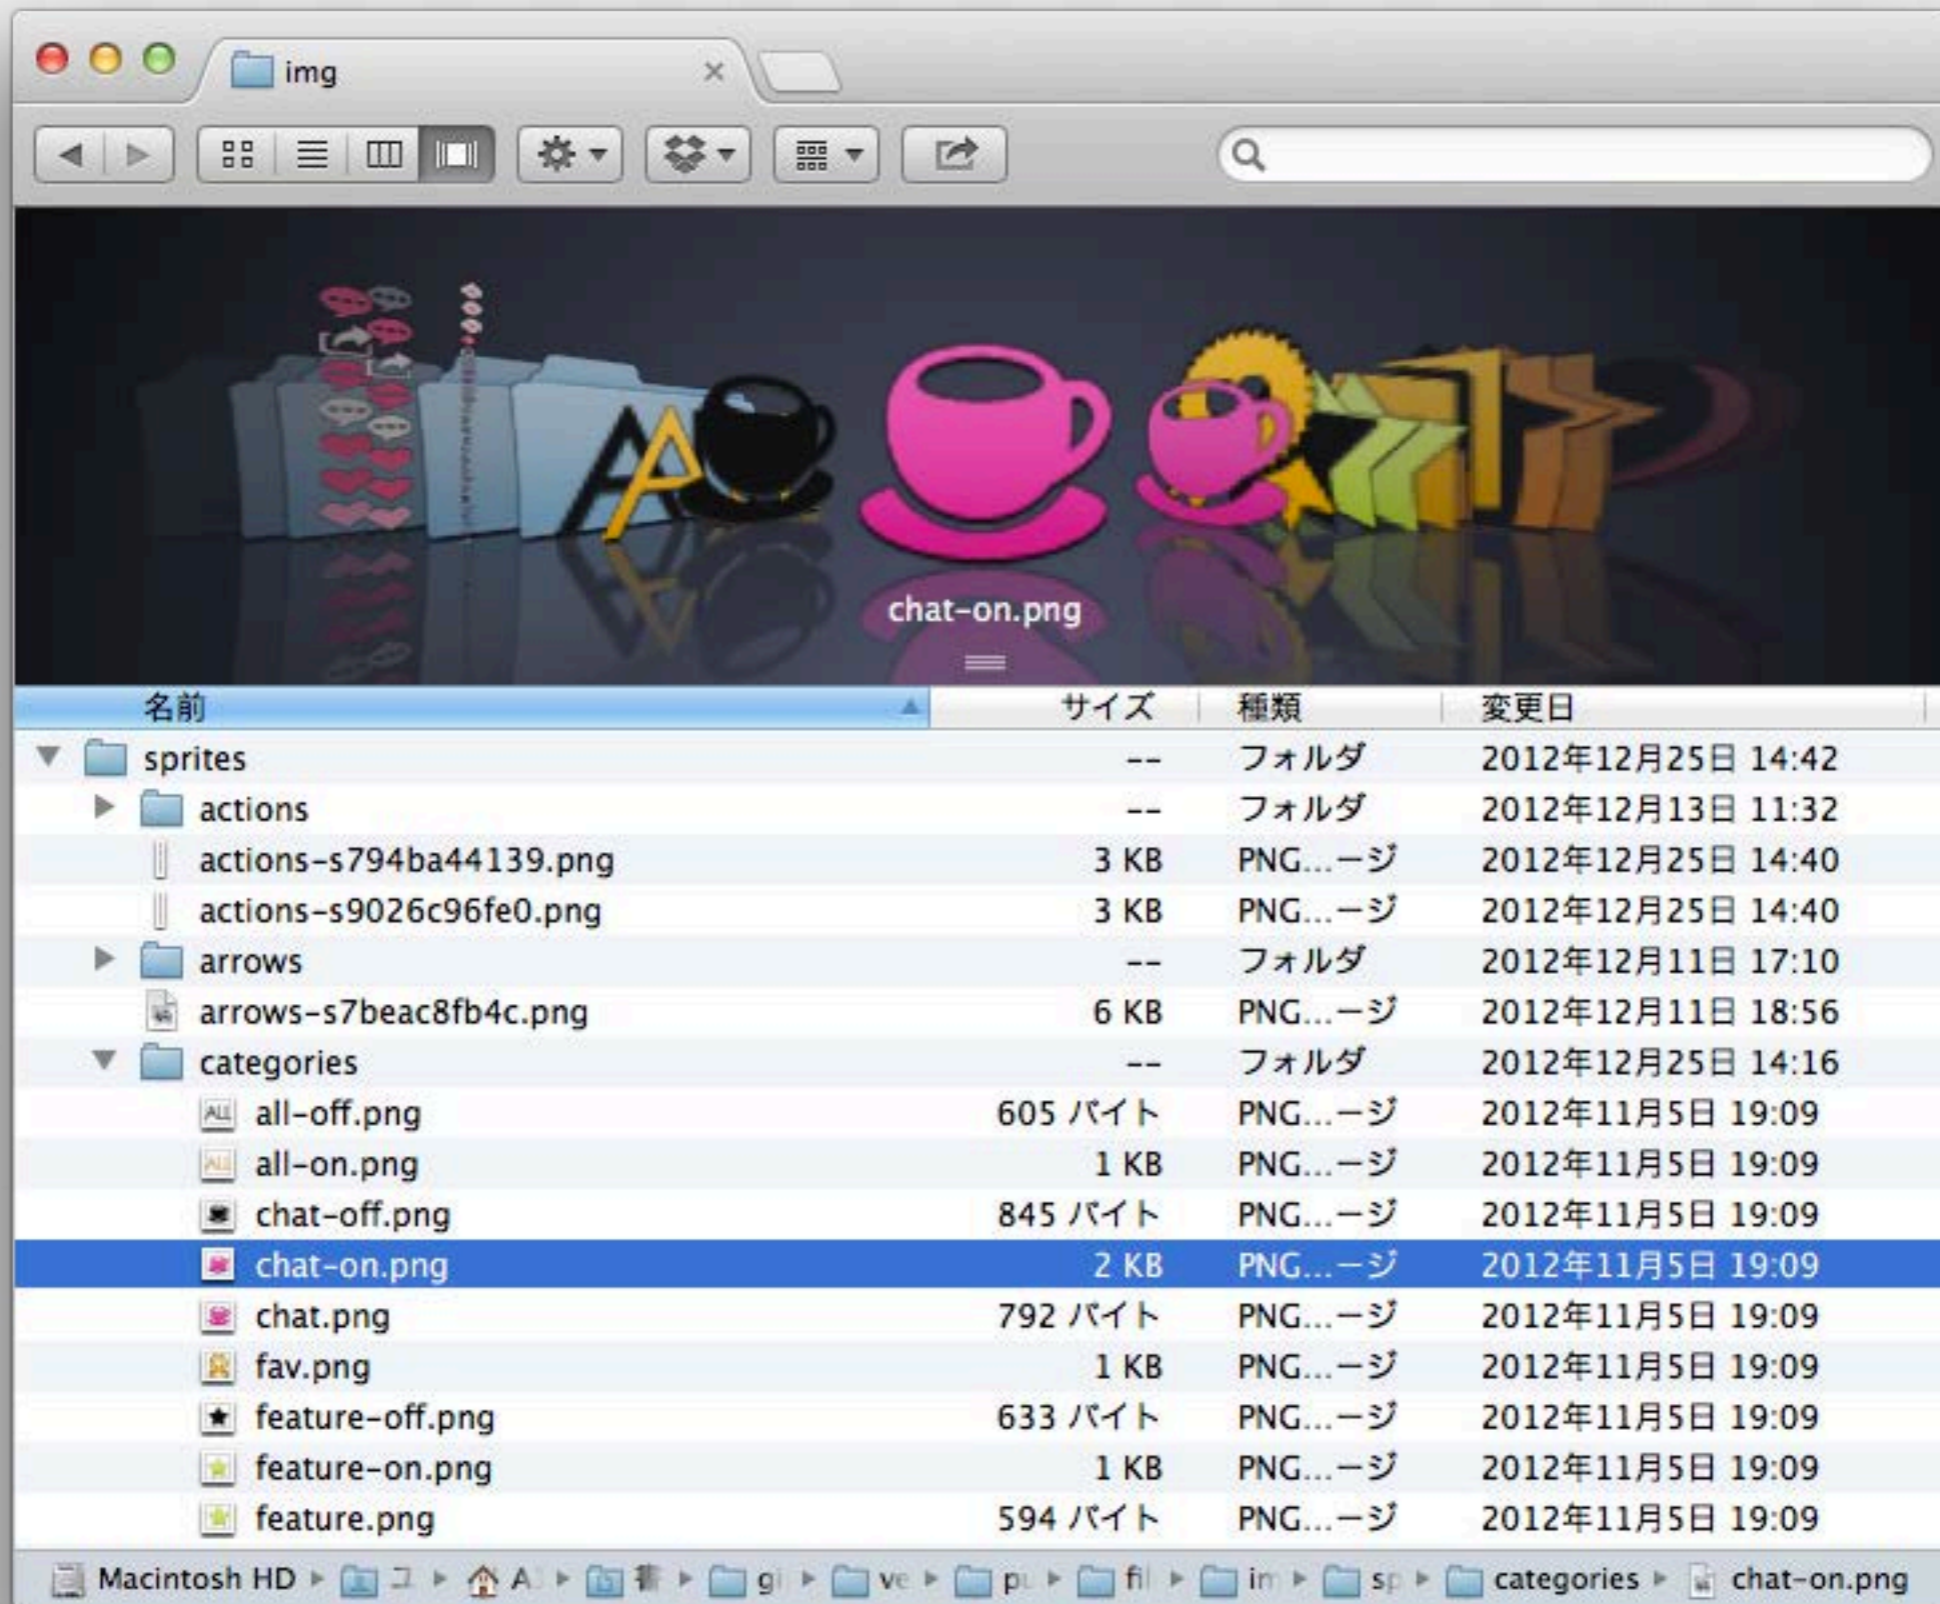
img

chat-on.png

| 名前 | サイズ | 種類 | 変更日 |
|---|---|---|---|
| sprites | -- | フォルダ | 2012年12月25日 14:42 |
| actions | -- | フォルダ | 2012年12月13日 11:32 |
| actions-s794ba44139.png | 3 KB | PNG...ージ | 2012年12月25日 14:40 |
| actions-s9026c96fe0.png | 3 KB | PNG...ージ | 2012年12月25日 14:40 |
| arrows | -- | フォルダ | 2012年12月11日 17:10 |
| arrows-s7beac8fb4c.png | 6 KB | PNG...ージ | 2012年12月11日 18:56 |
| categories | -- | フォルダ | 2012年12月25日 14:16 |
| all-off.png | 605 バイト | PNG...ージ | 2012年11月5日 19:09 |
| all-on.png | 1 KB | PNG...ージ | 2012年11月5日 19:09 |
| chat-off.png | 845 バイト | PNG...ージ | 2012年11月5日 19:09 |
| chat-on.png | 2 KB | PNG...ージ | 2012年11月5日 19:09 |
| chat.png | 792 バイト | PNG...ージ | 2012年11月5日 19:09 |
| fav.png | 1 KB | PNG...ージ | 2012年11月5日 19:09 |
| feature-off.png | 633 バイト | PNG...ージ | 2012年11月5日 19:09 |
| feature-on.png | 1 KB | PNG...ージ | 2012年11月5日 19:09 |
| feature.png | 594 バイト | PNG...ージ | 2012年11月5日 19:09 |

Macintosh HD ▸ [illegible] ▸ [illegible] ▸ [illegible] ▸ gi ▸ ve ▸ pu ▸ fi ▸ im ▸ sp ▸ categories ▸ chat-on.png